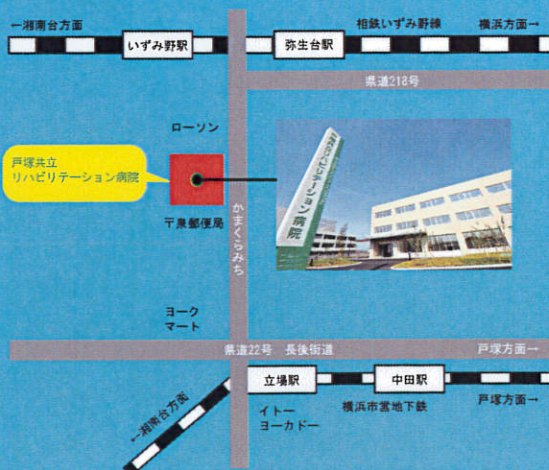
←湘南台方面

いずみ野駅

相鉄いずみ野線

横浜方面→

弥生台駅

県道218号

ローソン

戸塚共立
リハビリテーション病院

〒泉郵便局

かまくらみち

ヨーク
マート

県道22号 長後街道

戸塚方面→

←湘南台方面

立場駅

中田駅

イトー
ヨーカドー

横浜市営地下鉄

戸塚方面→